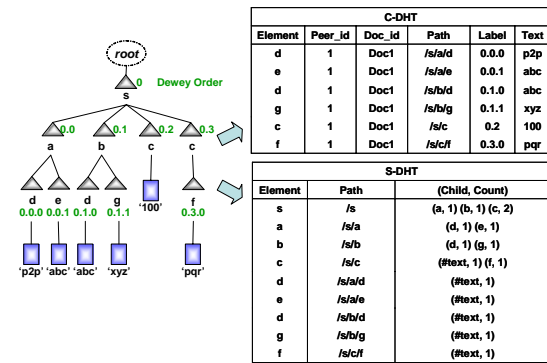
root

0 Dewey Order

s

0.0 0.1 0.2 0.3

a b c c

'100'

d e d g f

0.0.0 0.0.1 0.1.0 0.1.1 0.3.0

'p2p' 'abc' 'abc' 'xyz' 'pqr'

| C-DHT | | | | | |
|---|---|---|---|---|---|
| Element | Peer_id | Doc_id | Path | Label | Text |
| d | 1 | Doc1 | /s/a/d | 0.0.0 | p2p |
| e | 1 | Doc1 | /s/a/e | 0.0.1 | abc |
| d | 1 | Doc1 | /s/b/d | 0.1.0 | abc |
| g | 1 | Doc1 | /s/b/g | 0.1.1 | xyz |
| c | 1 | Doc1 | /s/c | 0.2 | 100 |
| f | 1 | Doc1 | /s/c/f | 0.3.0 | pqr |

| S-DHT | | |
|---|---|---|
| Element | Path | (Child, Count) |
| s | /s | (a, 1) (b, 1) (c, 2) |
| a | /s/a | (d, 1) (e, 1) |
| b | /s/b | (d, 1) (g, 1) |
| c | /s/c | (#text, 1) (f, 1) |
| d | /s/a/d | (#text, 1) |
| e | /s/a/e | (#text, 1) |
| d | /s/b/d | (#text, 1) |
| g | /s/b/g | (#text, 1) |
| f | /s/c/f | (#text, 1) |